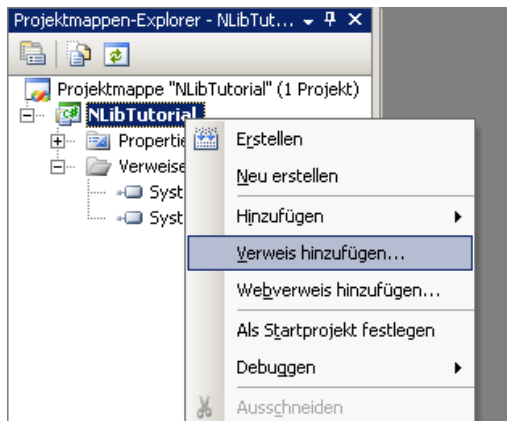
Projektmappen-Explorer - NLibTut... ▾ ⊓ ✕

Projektmappe "NLibTutorial" (1 Projekt)
NLibTutorial
Propertie
Verweise
Syst
Syst

Erstellen
Neu erstellen
Hinzufügen
Verweis hinzufügen...
Webverweis hinzufügen...
Als Startprojekt festlegen
Debuggen
Ausschneiden